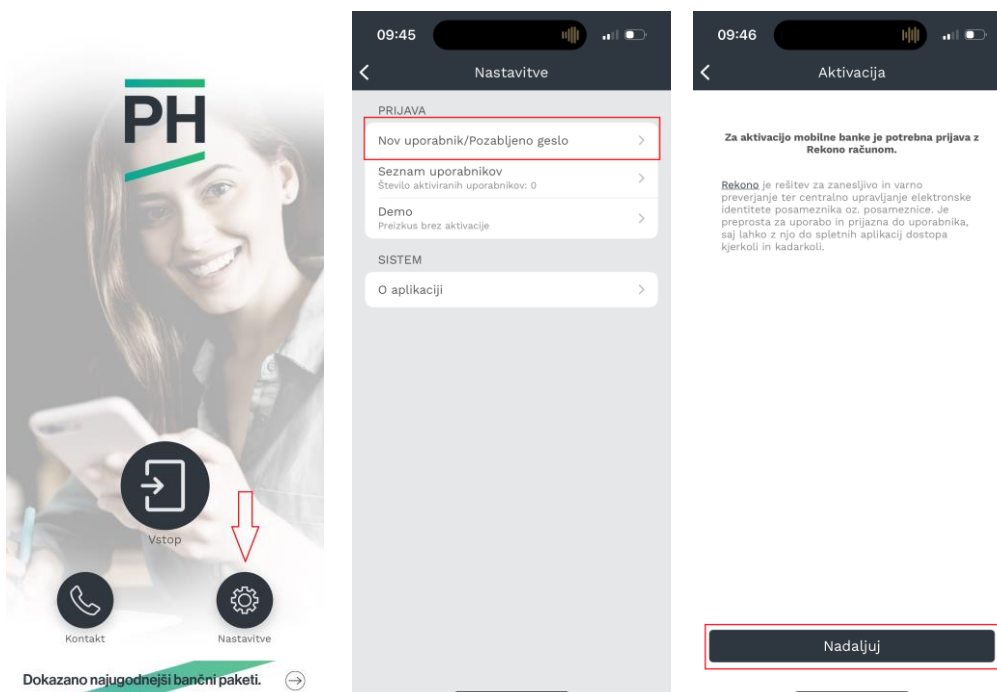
PH

Vstop

Kontakt

Nastavitve

Dokazano najugodnejši bančni paketi.

09:45

Nastavitve

PRIJAVA

Nov uporabnik/Pozabljeno geslo

Seznam uporabnikov
Število aktiviranih uporabnikov: 0

Demo
Preizkus brez aktivacije

SISTEM

O aplikaciji

09:46

Aktivacija

Za aktivacijo mobilne banke je potrebna prijava z Rekono računom.

Rekono je rešitev za zanesljivo in varno preverjanje ter centralno upravljanje elektronske identitete posameznika oz. posameznice. Je preprosta za uporabo in prijazna do uporabnika, saj lahko z njo do spletnih aplikacij dostopa kjerkoli in kadarkoli.

Nadaljuj